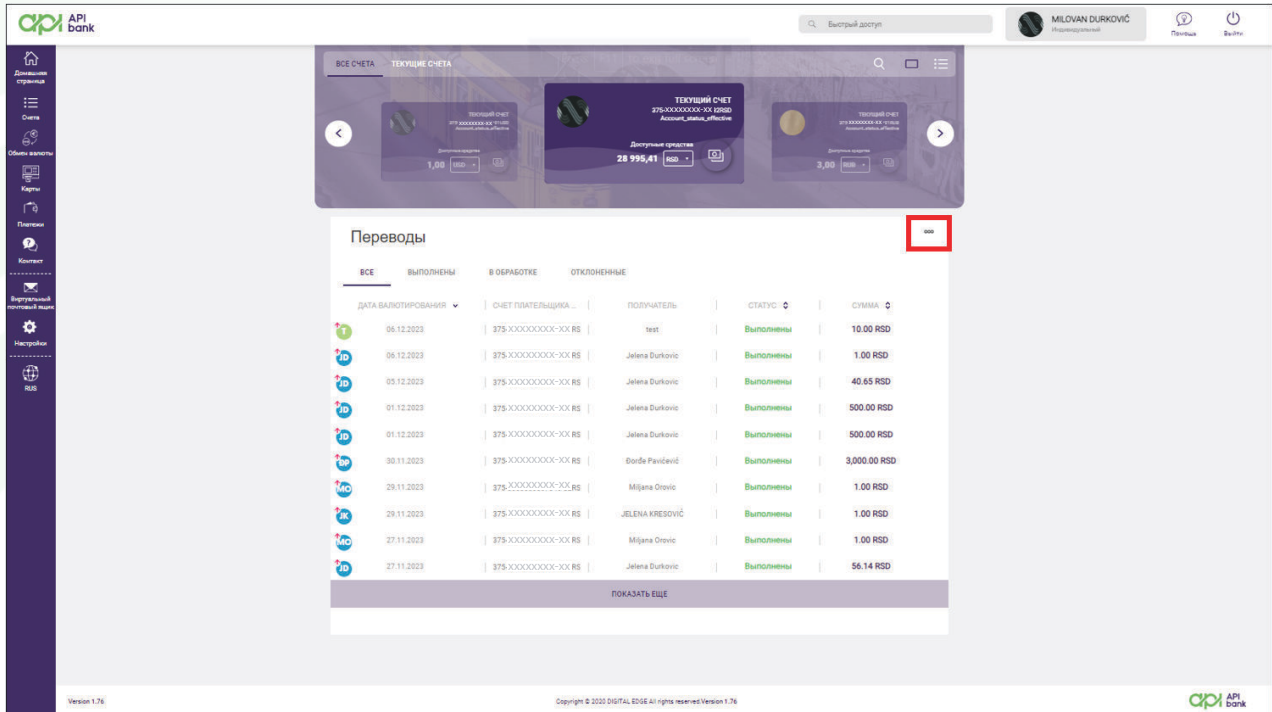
API bank

Быстрый доступ

MILOVAN DURKOVIĆ
Индивидуальный

Помощь
Выйти

Домашняя страница
Счета
Обмен валюты
Карты
Платежи
Контакт
Виртуальный почтовый ящик
Настройки
RUS

ВСЕ СЧЕТА
ТЕКУЩИЕ СЧЕТА

ТЕКУЩИЙ СЧЕТ
375-XXXXXXXX-XX
Account_status_effective
Доступные средства
1,00 USD

ТЕКУЩИЙ СЧЕТ
375-XXXXXXXX-XX 12RSD
Account_status_effective
Доступные средства
28 995,41 RSD

ТЕКУЩИЙ СЧЕТ
375-XXXXXXXX-XX
Account_status_effective
Доступные средства
3,00 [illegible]

Переводы

ВСЕ
ВЫПОЛНЕНЫ
В ОБРАБОТКЕ
ОТКЛОНЕННЫЕ

| ДАТА ВАЛЮТИРОВАНИЯ | СЧЕТ ПЛАТЕЛЬЩИКА ... | ПОЛУЧАТЕЛЬ | СТАТУС | СУММА |
|---|---|---|---|---|
| 06.12.2023 | 375-XXXXXXXX-XX RS | test | Выполнены | 10.00 RSD |
| 06.12.2023 | 375-XXXXXXXX-XX RS | Jelena Durkovic | Выполнены | 1.00 RSD |
| 05.12.2023 | 375-XXXXXXXX-XX RS | Jelena Durkovic | Выполнены | 40.65 RSD |
| 01.12.2023 | 375-XXXXXXXX-XX RS | Jelena Durkovic | Выполнены | 500.00 RSD |
| 01.12.2023 | 375-XXXXXXXX-XX RS | Jelena Durkovic | Выполнены | 500.00 RSD |
| 30.11.2023 | 375-XXXXXXXX-XX RS | Đorđe Pavičević | Выполнены | 3,000.00 RSD |
| 29.11.2023 | 375-XXXXXXXX-XX RS | Miljana Orovic | Выполнены | 1.00 RSD |
| 29.11.2023 | 375-XXXXXXXX-XX RS | JELENA KRESOVIĆ | Выполнены | 1.00 RSD |
| 27.11.2023 | 375-XXXXXXXX-XX RS | Miljana Orovic | Выполнены | 1.00 RSD |
| 27.11.2023 | 375-XXXXXXXX-XX RS | Jelena Durkovic | Выполнены | 56.14 RSD |

ПОКАЗАТЬ ЕЩЕ

Version 1.76

Copyright © 2020 DIGITAL EDGE All rights reserved Version 1.76

API bank